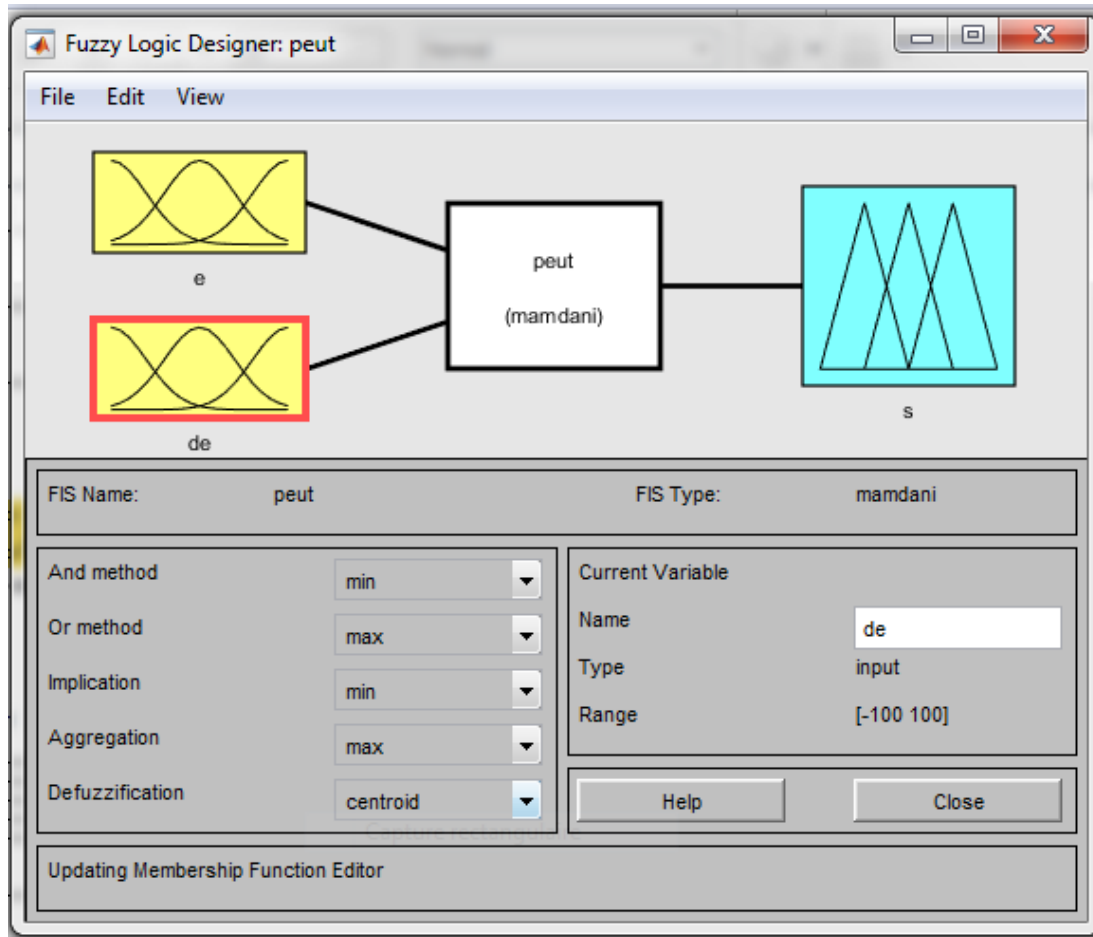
Fuzzy Logic Designer: peut

File Edit View

e

de

peut

(mamdani)

s

FIS Name: peut

FIS Type: mamdani

| | |
|---|---|
| And method | min |
| Or method | max |
| Implication | min |
| Aggregation | max |
| Defuzzification | centroid |

Current Variable

| | |
|---|---|
| Name | de |
| Type | input |
| Range | [-100 100] |

Help

Close

Updating Membership Function Editor